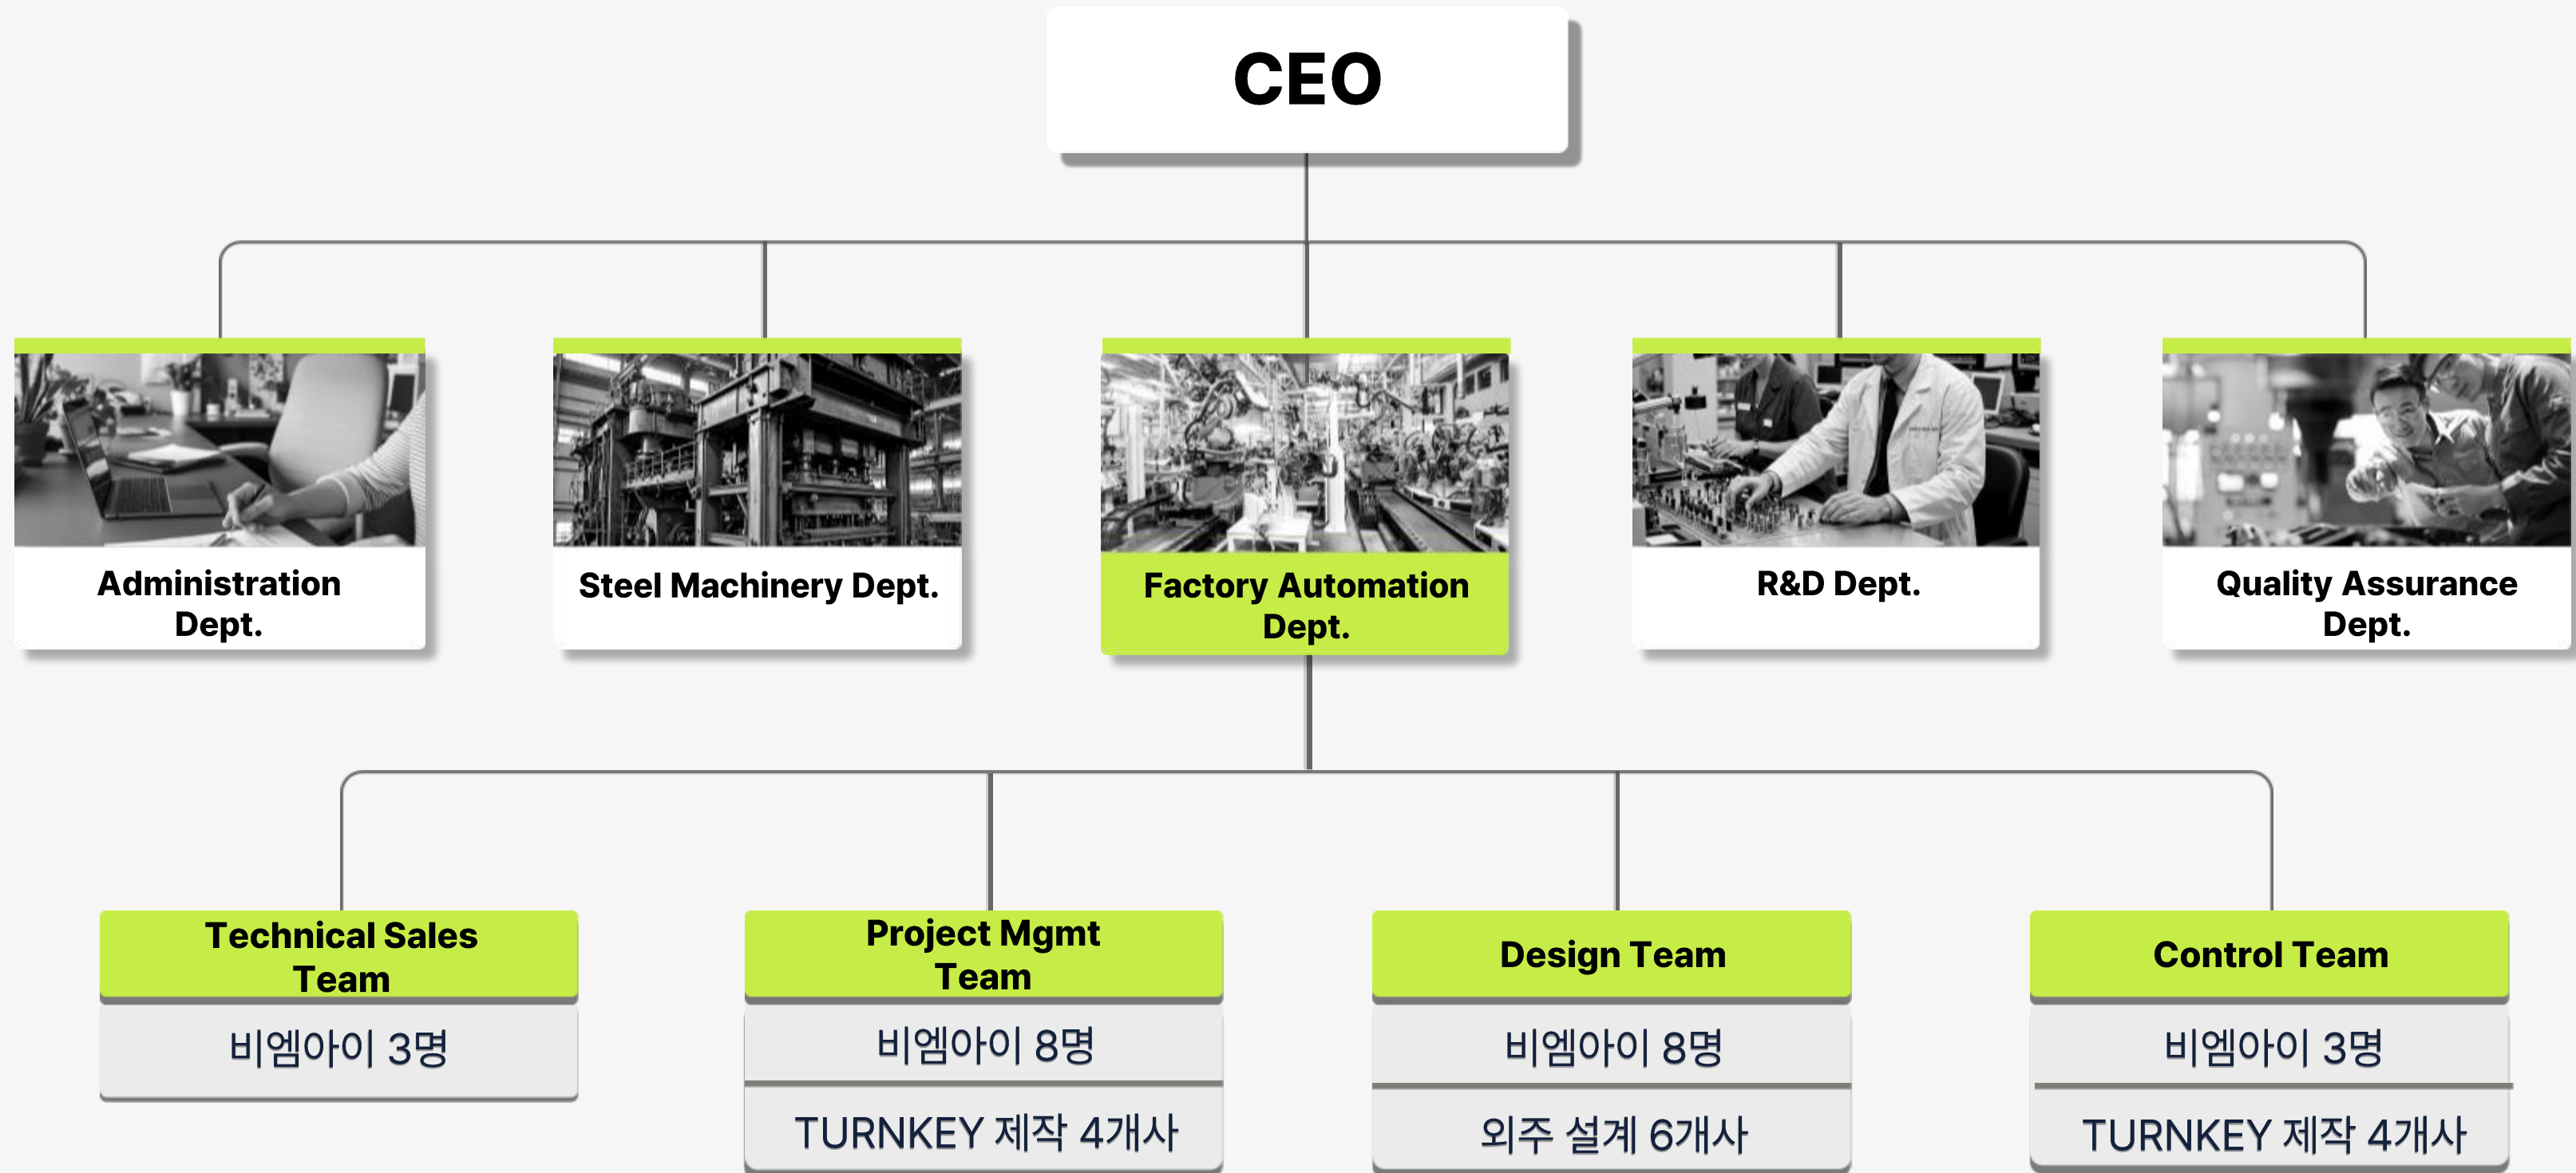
CEO

Administration Dept.

Steel Machinery Dept.

Factory Automation Dept.

R&D Dept.

Quality Assurance Dept.

Technical Sales Team

비엠아이 3명

Project Mgmt Team

비엠아이 8명

TURNKEY 제작 4개사

Design Team

비엠아이 8명

외주 설계 6개사

Control Team

비엠아이 3명

TURNKEY 제작 4개사